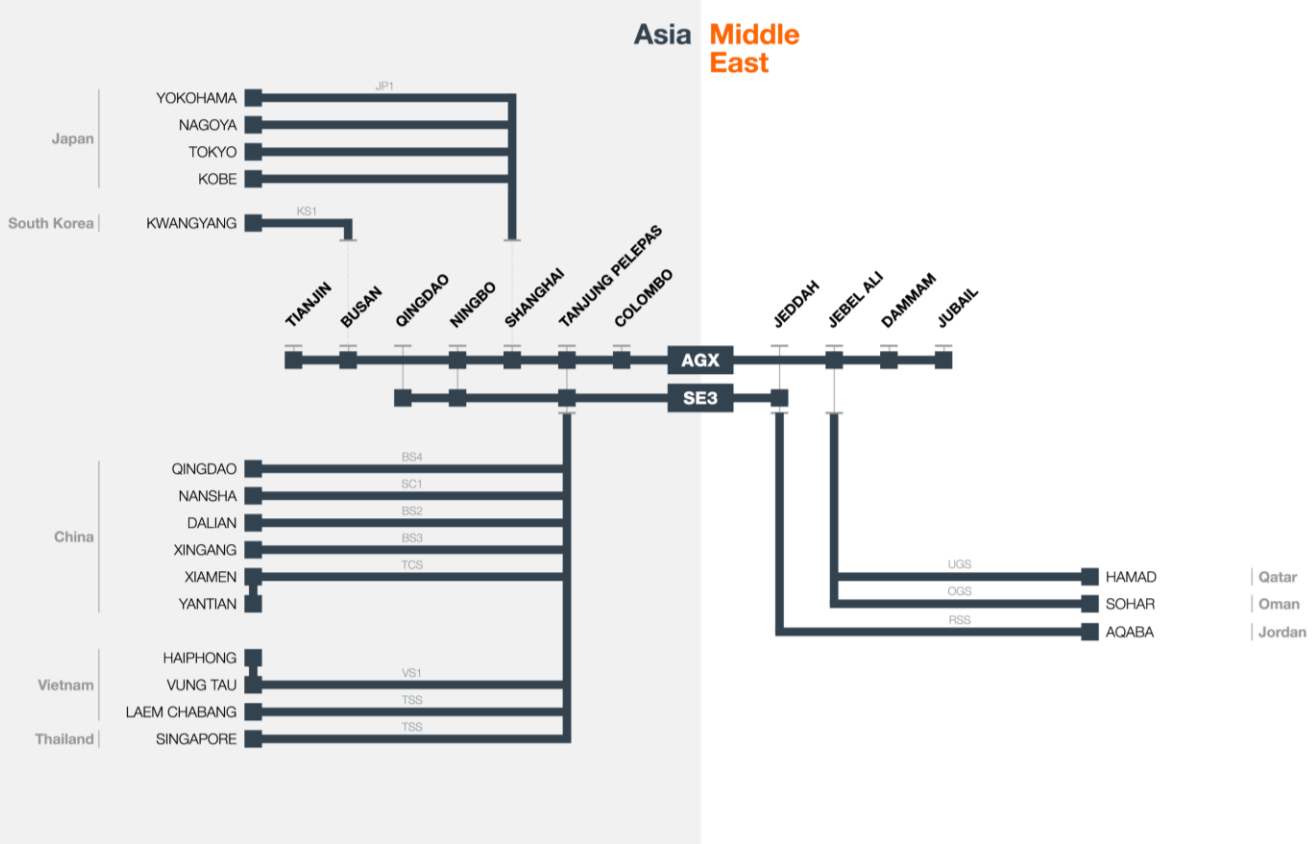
Asia Middle East

JP1
Japan
YOKOHAMA
NAGOYA
TOKYO
KOBE

KS1
South Korea
KWANGYANG

TIANJIN
BUSAN
QINGDAO
NINGBO
SHANGHAI
TANJUNG PELEPAS
COLOMBO
JEDDAH
JEBEL ALI
DAMMAM
JUBAIL

AGX
SE3

China
QINGDAO
BS4
NANSHA
SC1
DALIAN
BS2
XINGANG
BS3
XIAMEN
TCS
YANTIAN

Vietnam
HAIPHONG
VUNG TAU
VS1
LAEM CHABANG
TSS
Thailand
SINGAPORE
TSS

UGS
HAMAD
Qatar
OGS
SOHAR
Oman
RSS
AQABA
Jordan